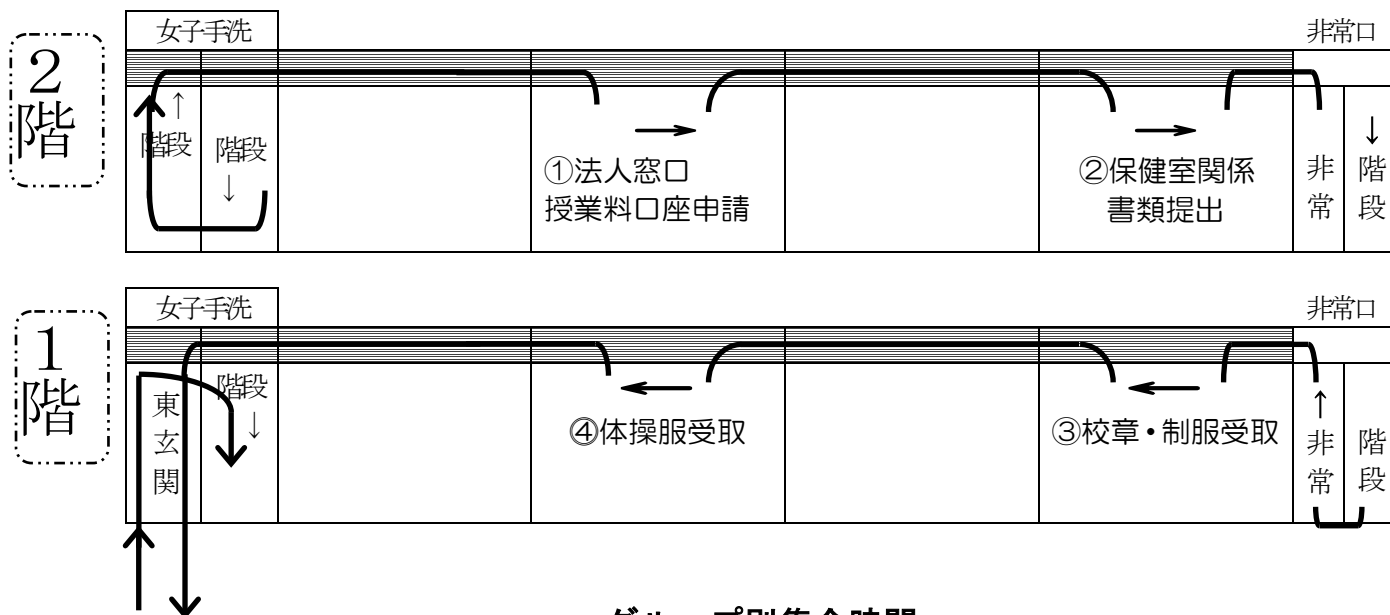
2
階

女子手洗

非常口

↑
階段

階段
↓

①法人窓口
授業料口座申請

②保健室関係
書類提出

非常

↓
階段

1
階

女子手洗

非常口

東玄関

階段
↓

④体操服受取

③校章・制服受取

↑
非常

階段

グループ別集合時間